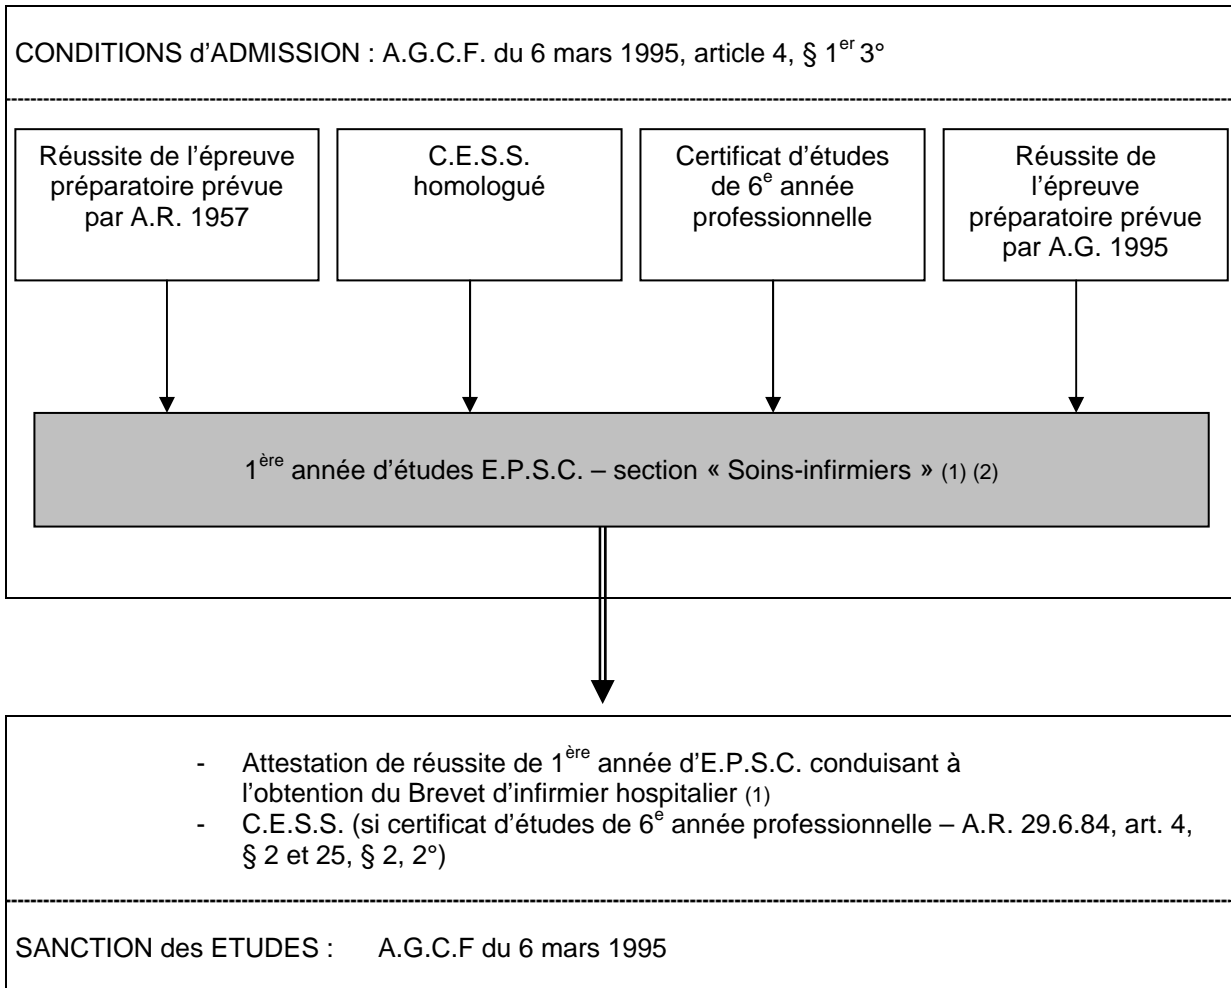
CONDITIONS d'ADMISSION : A.G.C.F. du 6 mars 1995, article 4, § 1$^{er}$ 3°

Réussite de l'épreuve préparatoire prévue par A.R. 1957

C.E.S.S. homologué

Certificat d'études de 6$^{e}$ année professionnelle

Réussite de l'épreuve préparatoire prévue par A.G. 1995

1$^{ère}$ année d'études E.P.S.C. – section « Soins-infirmiers » (1) (2)

- Attestation de réussite de 1$^{ère}$ année d'E.P.S.C. conduisant à l'obtention du Brevet d'infirmier hospitalier (1)
- C.E.S.S. (si certificat d'études de 6$^{e}$ année professionnelle – A.R. 29.6.84, art. 4, § 2 et 25, § 2, 2°)

SANCTION des ETUDES : A.G.C.F du 6 mars 1995